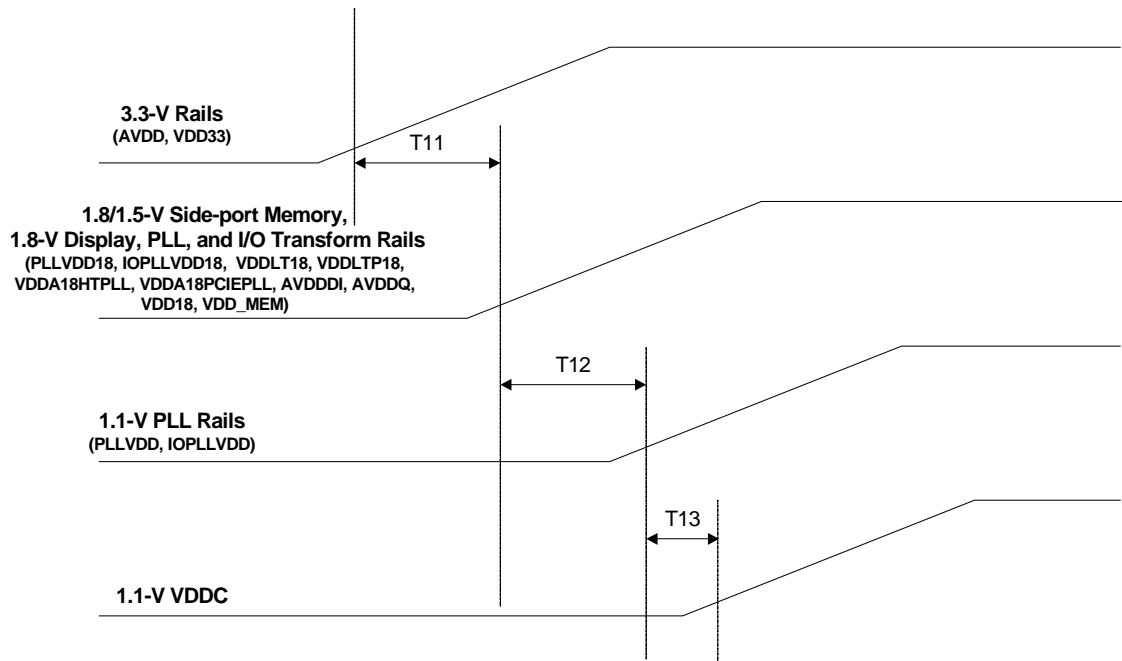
3.3-V Rails
(AVDD, VDD33)

T11

1.8/1.5-V Side-port Memory,
1.8-V Display, PLL, and I/O Transform Rails
(PLLVDD18, IOPLLVDD18, VDDLT18, VDDLTP18, VDDA18HTPLL, VDDA18PCIEPLL, AVDDDI, AVDDQ, VDD18, VDD_MEM)

T12

1.1-V PLL Rails
(PLLVDD, IOPLLVDD)

T13

1.1-V VDDC